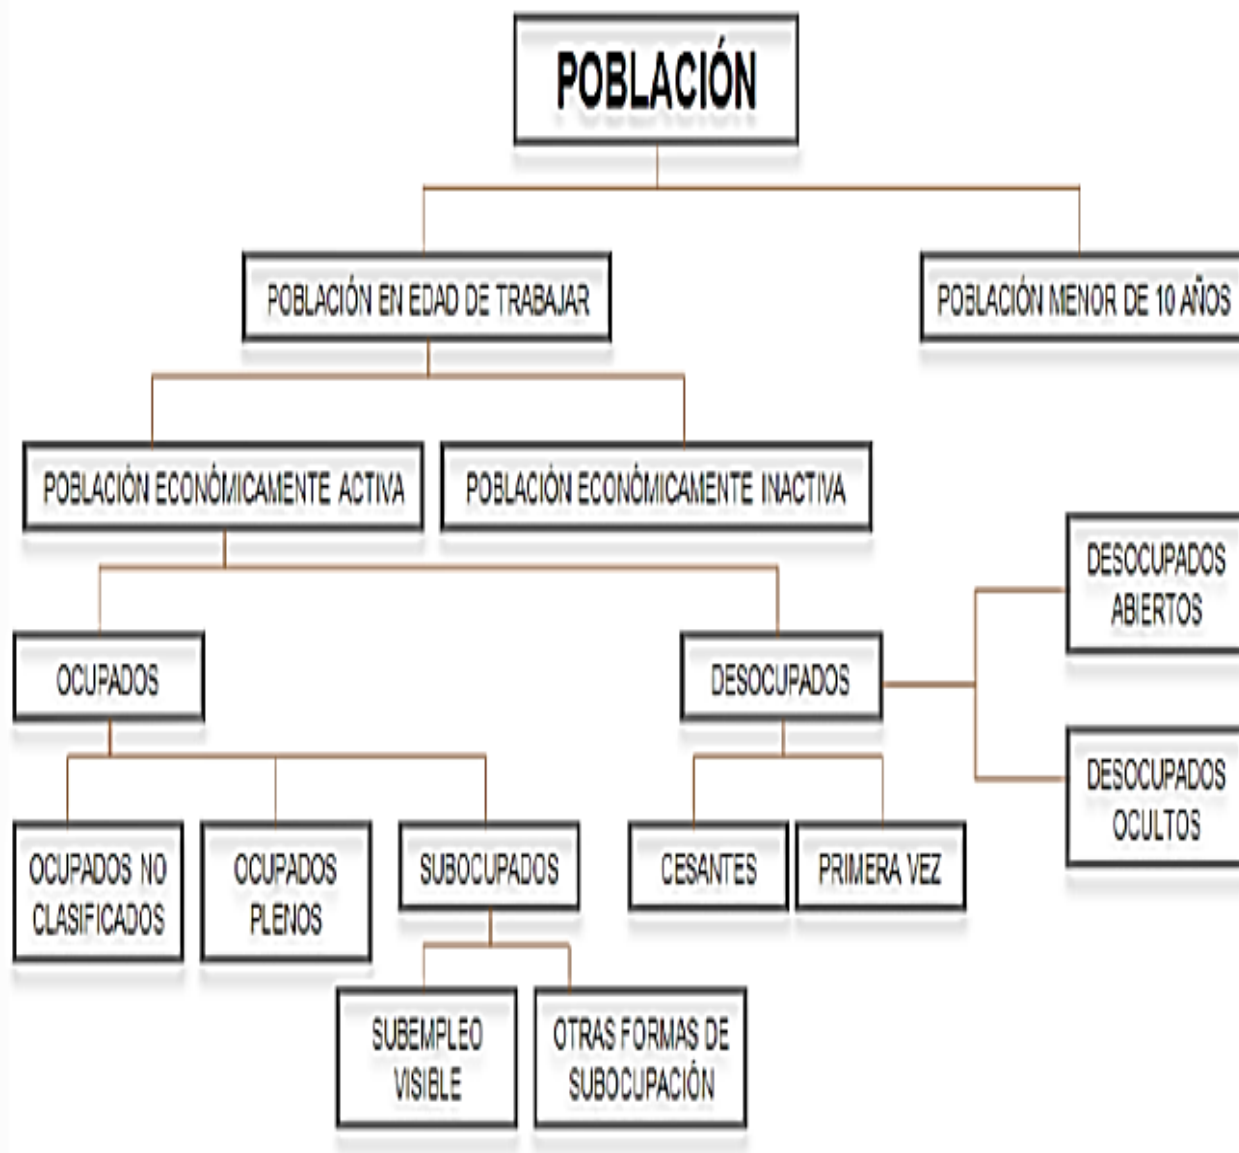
POBLACIÓN

POBLACIÓN EN EDAD DE TRABAJAR

POBLACIÓN MENOR DE 10 AÑOS

POBLACIÓN ECONÓMICAMENTE ACTIVA

POBLACIÓN ECONÓMICAMENTE INACTIVA

OCUPADOS

DESOCUPADOS

DESOCUPADOS ABIERTOS

DESOCUPADOS OCULTOS

OCUPADOS NO CLASIFICADOS

OCUPADOS PLENOS

SUBOCUPADOS

CESANTES

PRIMERA VEZ

SUBEMPLEO VISIBLE

OTRAS FORMAS DE SUBOCUPACIÓN